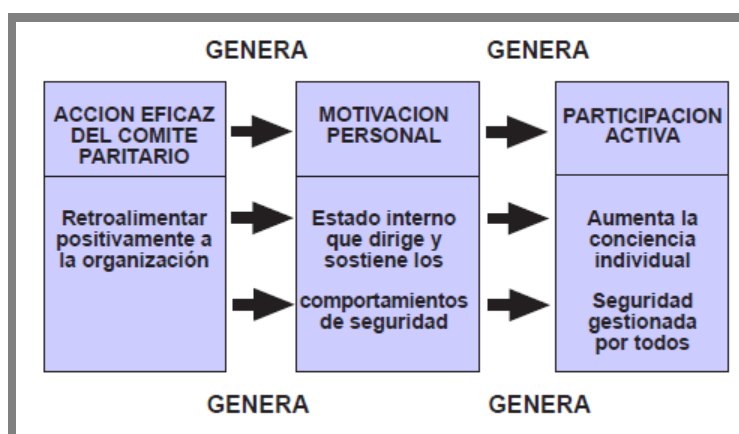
GENERA

GENERA

ACCION EFICAZ DEL COMITE PARITARIO

MOTIVACION PERSONAL

PARTICIPACION ACTIVA

Retroalimentar positivamente a la organización

Estado interno que dirige y sostiene los comportamientos de seguridad

Aumenta la conciencia individual

Seguridad gestionada por todos

GENERA

GENERA